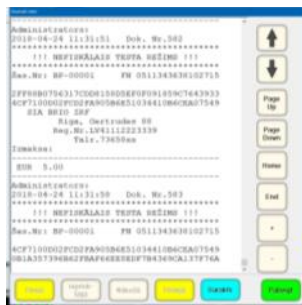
Administrators:
2018-04-24 11:31:51 Dok. Nr.502
************************************
!!! NEFISKĀLAIS TESTA REŽĪMS !!!
************************************
Ras.Nr: BF-00001 FN 0511343638102715
************************************
2FF08B0706317CDD61580SEF0F91859C7643933
4CF7100D02FCD2FA905B6B51034410B6CEA37549
SIA BRIO ZRF
Rīga, Gertrudes 00
Reg.Nr.LV01112223339
Tālr.73658xx
Izmaksa:
************************************
EUR 5.00
************************************
Administrators:
2018-04-24 11:31:58 Dok. Nr.503
************************************
!!! NEFISKĀLAIS TESTA REŽĪMS !!!
************************************
Ras.Nr: BF-00001 FN 0511343638102715
************************************
4CF7100D02FCD2FA905B6B51034410B6CEA37549
0B1A357396B62FBAF66EE8EDF7B4369CA1378
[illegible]

Page Up
Page Down
Home
End
+
-

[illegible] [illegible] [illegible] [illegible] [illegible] Pabeigt